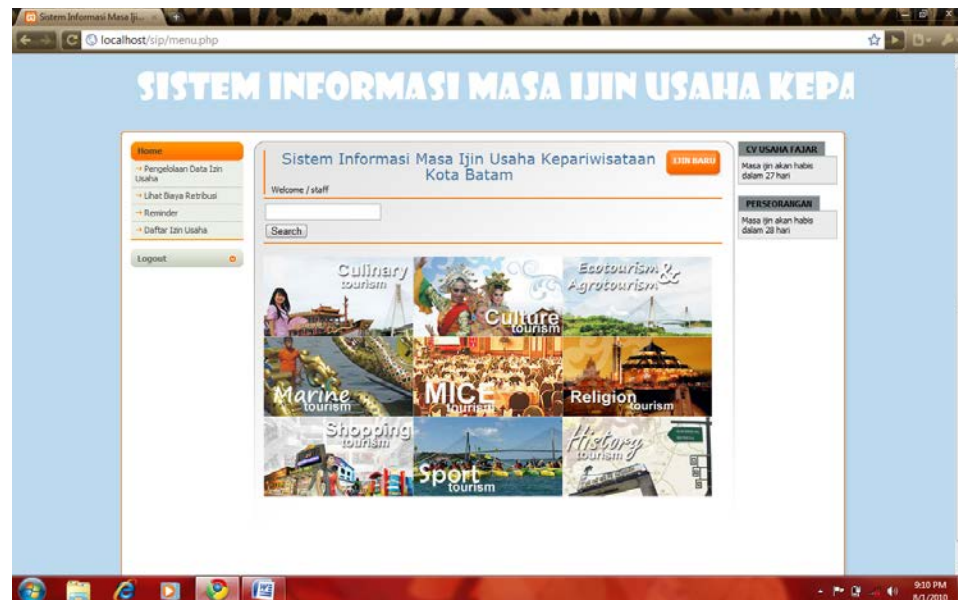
Sistem Informasi Masa Iji...

localhost/sip/menu.php

SISTEM INFORMASI MASA IJIN USAHA KEPA

Home
→ Pengelolaan Data Izin Usaha
→ Lihat Biaya Retribusi
→ Reminder
→ Daftar Izin Usaha
Logout

Sistem Informasi Masa Ijin Usaha Kepariwisataan Kota Batam

IJIN BARU

Welcome / staff

Search

CV USAHA FAJAR
Masa ijin akan habis dalam 27 hari

PERSEORANGAN
Masa ijin akan habis dalam 28 hari

Culinary tourism
Culture tourism
Ecotourism & Agrotourism
Marine tourism
MICE tourism
Religion tourism
Shopping tourism
Sport tourism
History tourism

9:10 PM
8/1/2010